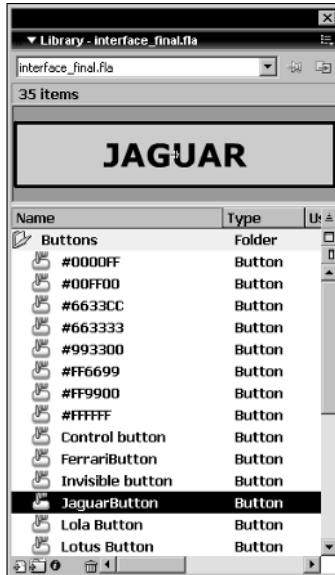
▼ Library - interface_final.fla

interface_final.fla

35 items

JAGUAR

| Name | Type | U |
|---|---|---|
| Buttons | Folder | |
| #0000FF | Button | |
| #00FF00 | Button | |
| #6633CC | Button | |
| #663333 | Button | |
| #993300 | Button | |
| #FF6699 | Button | |
| #FF9900 | Button | |
| #FFFFFF | Button | |
| Control button | Button | |
| FerrariButton | Button | |
| Invisible button | Button | |
| JaguarButton | Button | |
| Lola Button | Button | |
| Lotus Button | Button | |